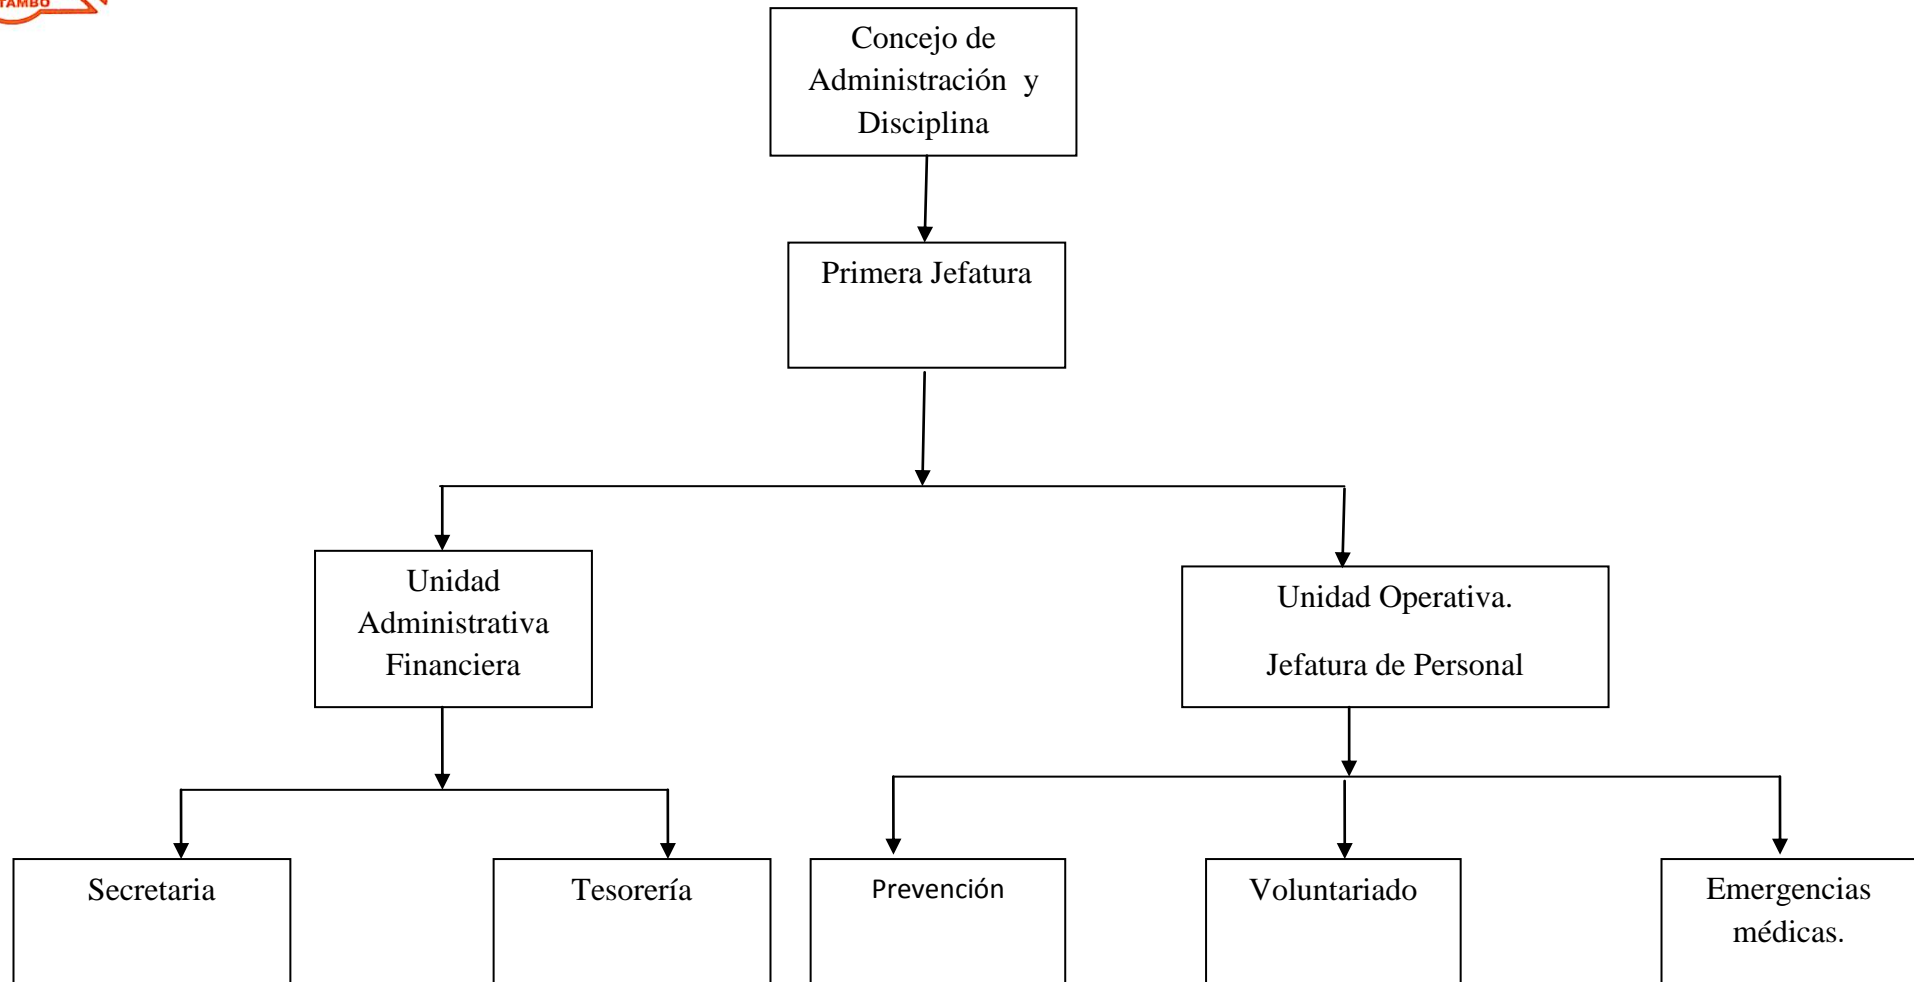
TAMBO

Concejo de Administración y Disciplina

Primera Jefatura

Unidad Administrativa Financiera

Unidad Operativa.

Jefatura de Personal

Secretaria

Tesorería

Prevención

Voluntariado

Emergencias médicas.